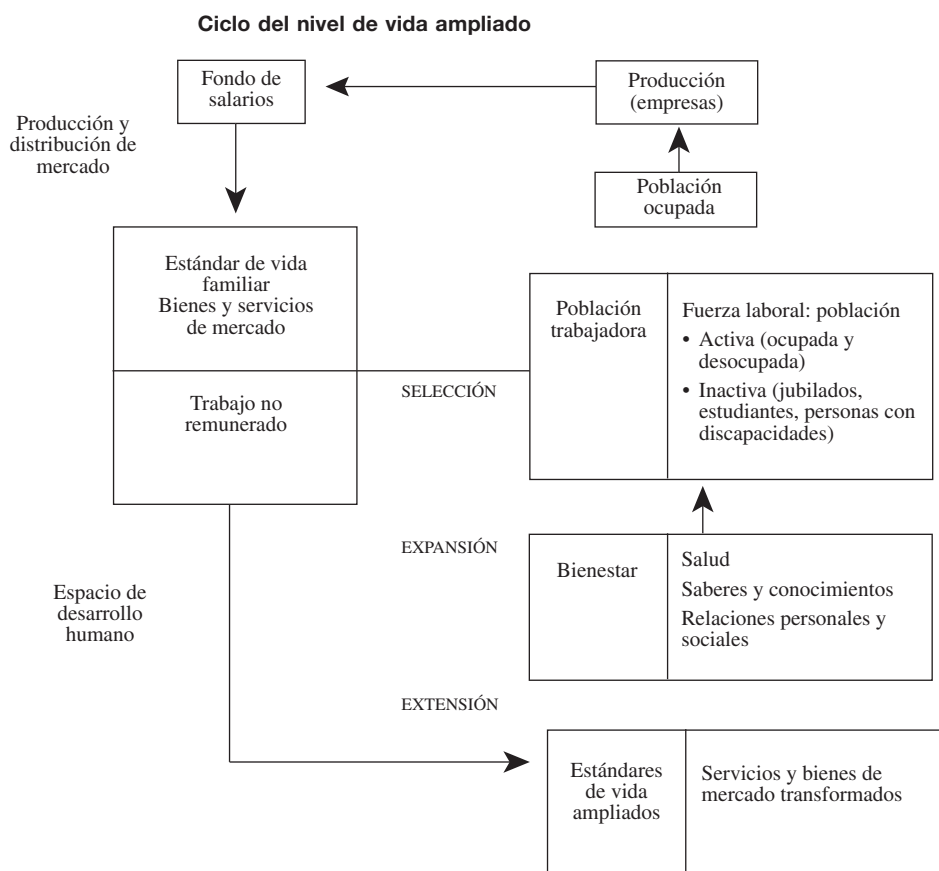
Ciclo del nivel de vida ampliado

Fondo de salarios

Producción (empresas)

Producción y distribución de mercado

Población ocupada

Estándar de vida familiar
Bienes y servicios de mercado

Trabajo no remunerado

SELECCIÓN

Población trabajadora

Fuerza laboral: población
• Activa (ocupada y desocupada)
• Inactiva (jubilados, estudiantes, personas con discapacidades)

EXPANSIÓN

Bienestar

Salud
Saberes y conocimientos
Relaciones personales y sociales

Espacio de desarrollo humano

EXTENSIÓN

Estándares de vida ampliados

Servicios y bienes de mercado transformados